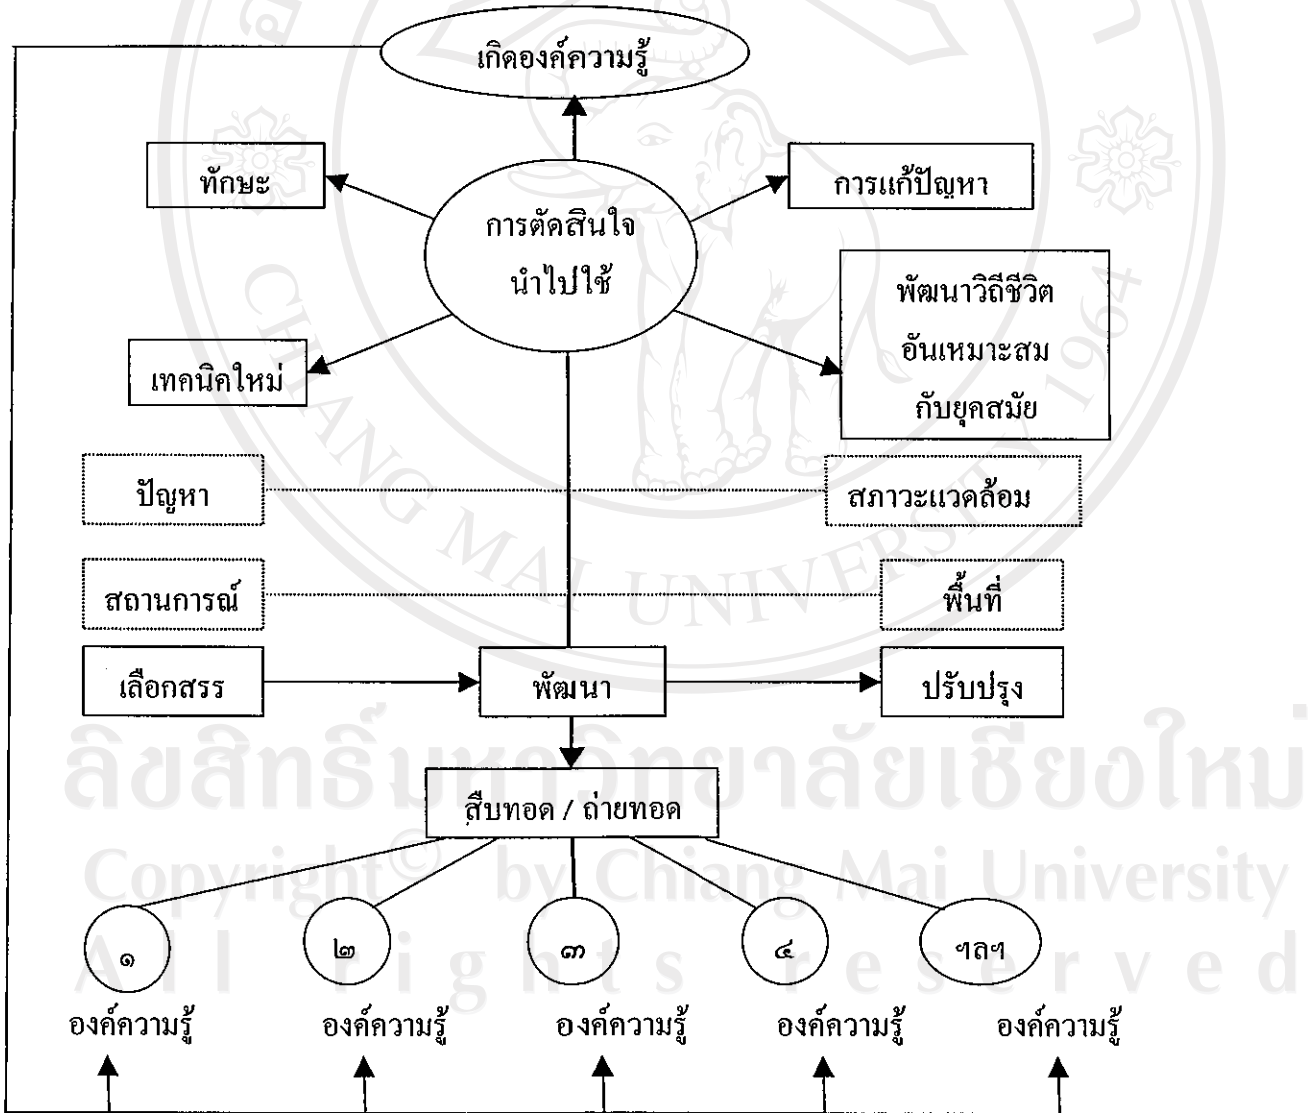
เกิดองค์ความรู้

ทักษะ

การตัดสินใจ นำไปใช้

การแก้ปัญหา

พัฒนาวิถีชีวิต อันเหมาะสม กับยุคสมัย

เทคนิคใหม่

ปัญหา

สภาวะแวดล้อม

สถานการณ์

พื้นที่

เลือกสรร

พัฒนา

ปรับปรุง

สืบทอด / ถ่ายทอด

๑ องค์ความรู้

๒ องค์ความรู้

๓ องค์ความรู้

๔ องค์ความรู้

ฯลฯ องค์ความรู้

ลิขสิทธิ์มหาวิทยาลัยเชียงใหม่
Copyright © by Chiang Mai University
All rights reserved